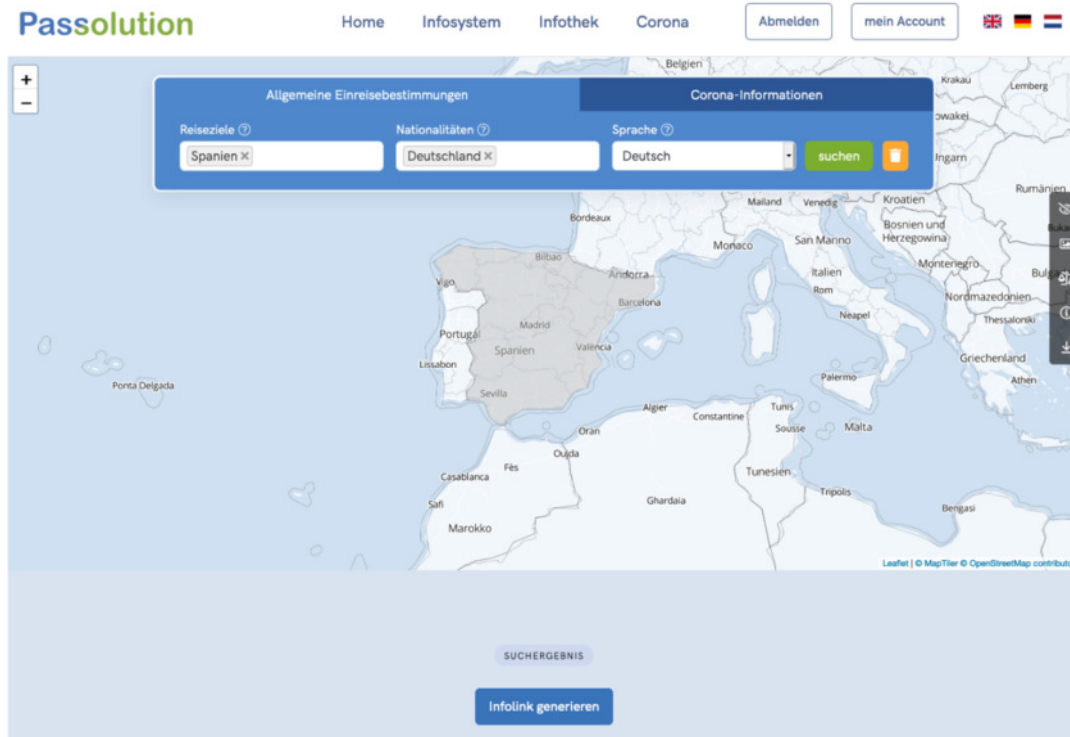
Passolution

Home Infosystem Infothek Corona Abmelden mein Account

+
−

Allgemeine Einreisebestimmungen Corona-Informationen

Reiseziele ⓘ
Spanien ×

Nationalitäten ⓘ
Deutschland ×

Sprache ⓘ
Deutsch

suchen

Belgien
Krakau
Lemberg
owakei
Ungarn
Rumänien
Bordeaux
Mailand
Venedig
Kroatien
Bosnien und Herzegowina
Monaco
San Marino
Montenegro
Bilbao
Andorra
Italien
Rom
Nordmazedonien
Vigo
Barcelona
Neapel
Thessaloniki
Portugal
Madrid
Spanien
València
Griechenland
Lissabon
Palermo
Athen
Ponta Delgada
Sevilla
Algier
Constantine
Tunis
Oran
Sousse
Malta
Oujda
Fès
Casablanca
Tunesien
Tripolis
Safi
Ghardaia
Bengasi
Marokko

Leaflet | © MapTiler © OpenStreetMap contribut

SUCHERGEBNIS

Infolink generieren